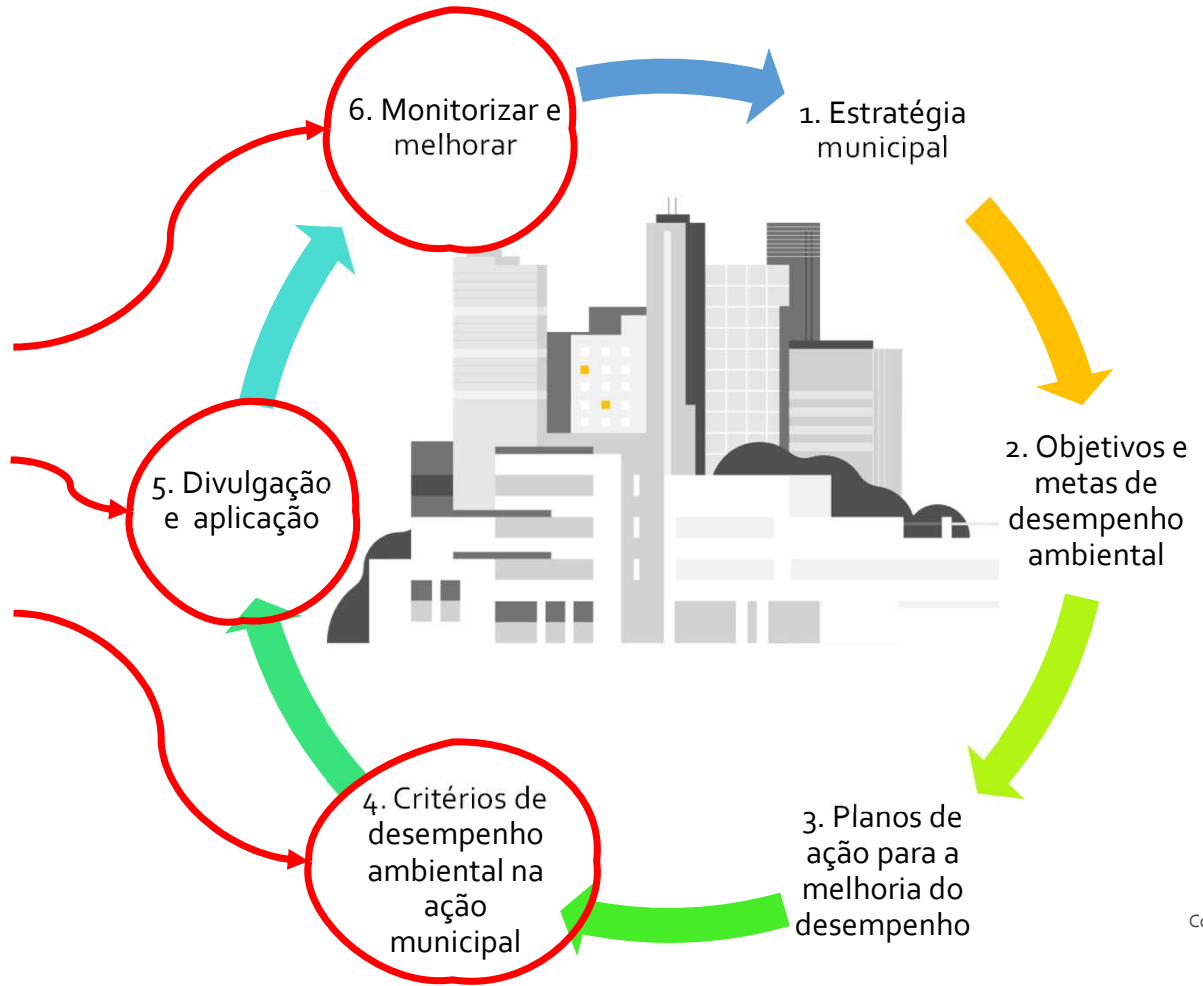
6. Monitorizar e melhorar

1. Estratégia municipal

2. Objetivos e metas de desempenho ambiental

3. Planos de ação para a melhoria do desempenho

4. Critérios de desempenho ambiental na ação municipal

5. Divulgação e aplicação

Co